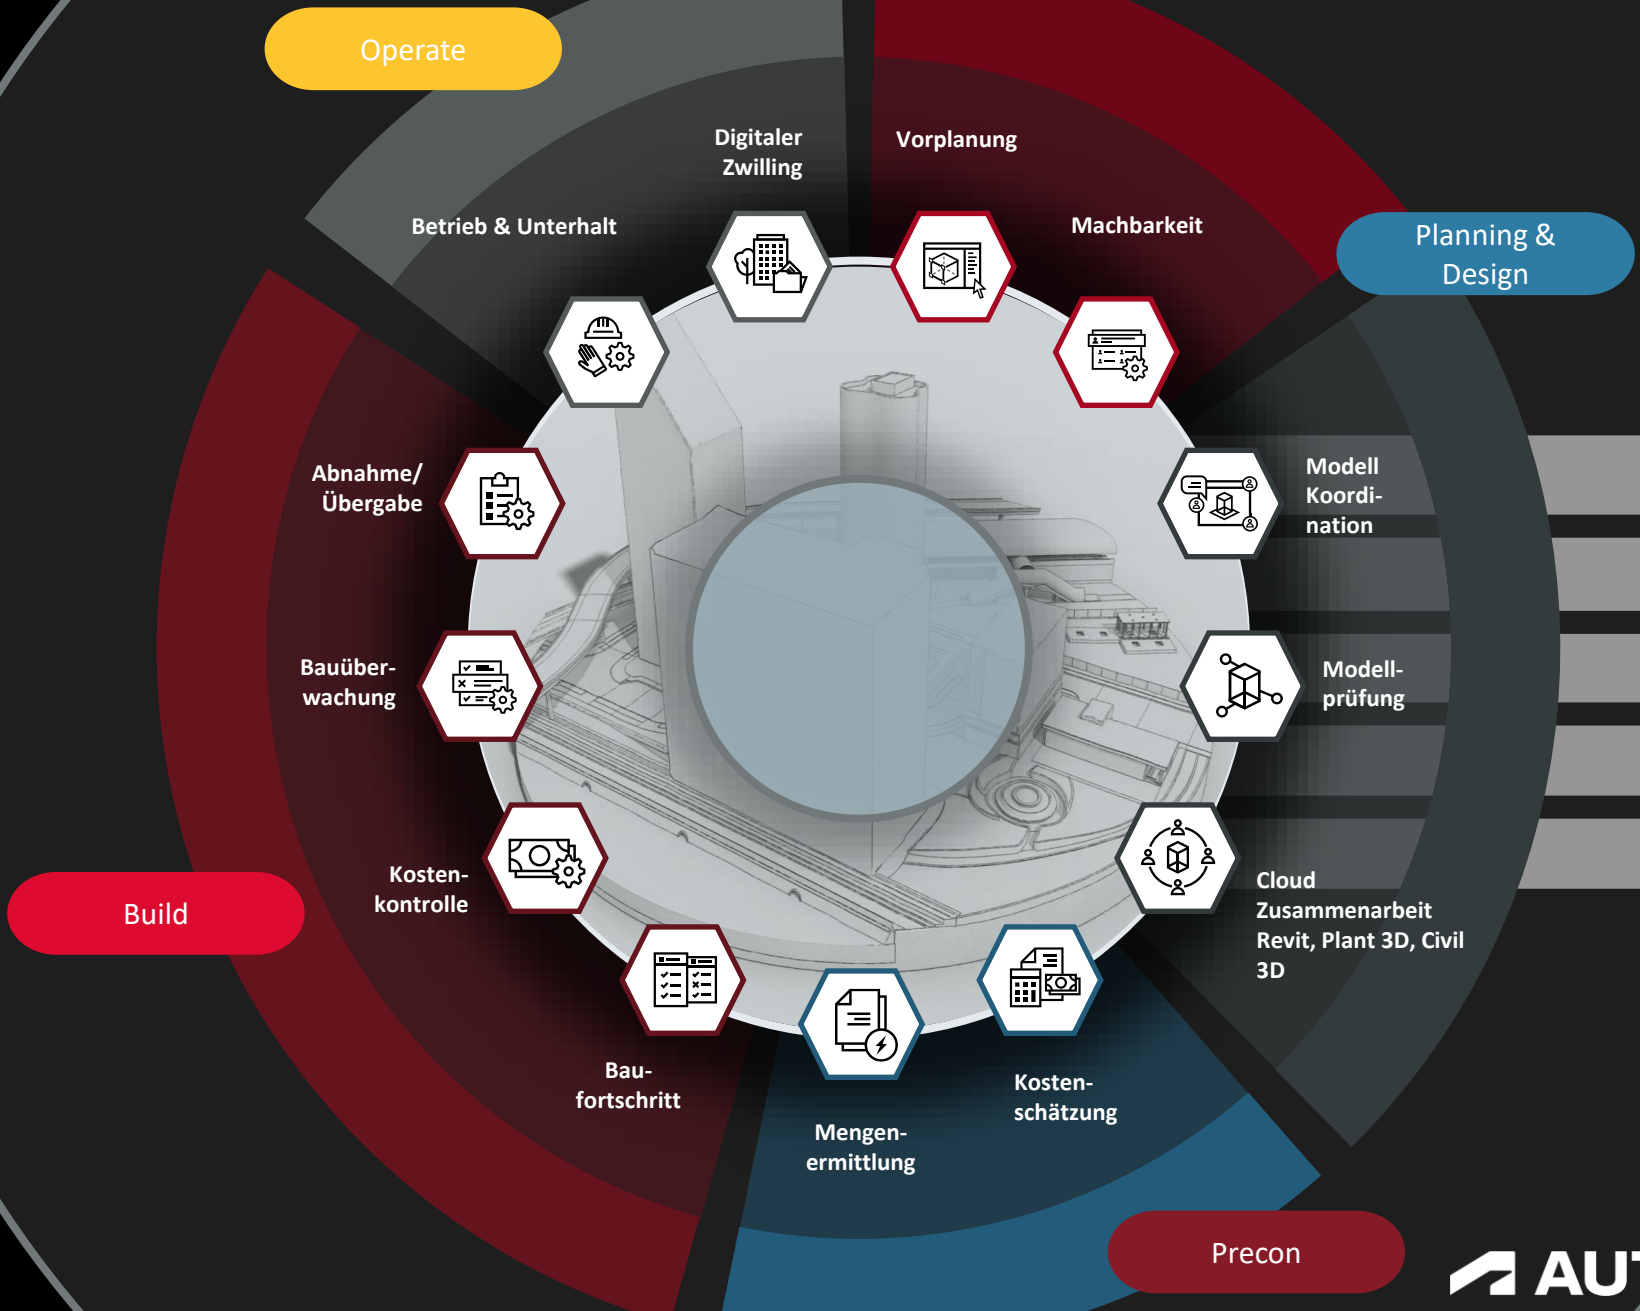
Operate

Digitaler Zwilling

Vorplanung

Betrieb & Unterhalt

Machbarkeit

Planning & Design

Modell Koordination

Abnahme/ Übergabe

Bauüberwachung

Modellprüfung

Build

Kostenkontrolle

Cloud Zusammenarbeit Revit, Plant 3D, Civil 3D

Baufortschritt

Kostenschätzung

Mengenermittlung

Precon

AU